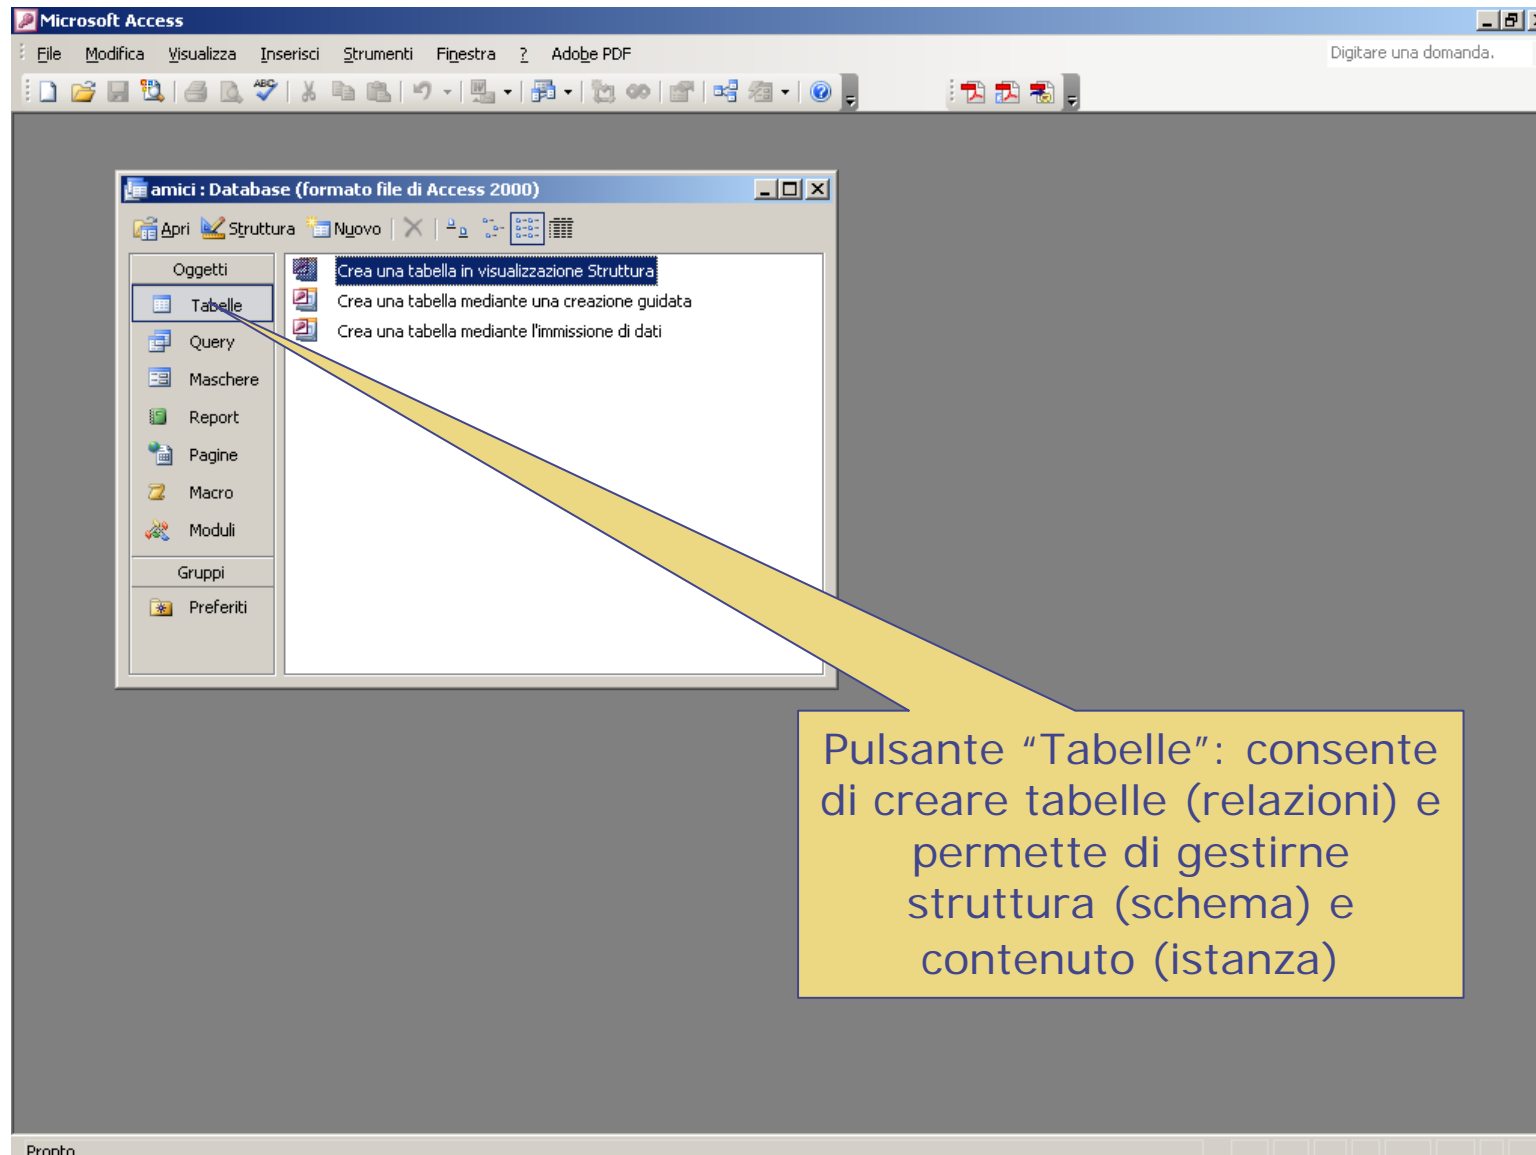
Microsoft Access

File Modifica Visualizza Inserisci Strumenti Finestra ? Adobe PDF

Digitare una domanda.

amici : Database (formato file di Access 2000)

Apri Struttura Nuovo

Oggetti

Tabelle

Query

Maschere

Report

Pagine

Macro

Moduli

Gruppi

Preferiti

Crea una tabella in visualizzazione Struttura

Crea una tabella mediante una creazione guidata

Crea una tabella mediante l'immissione di dati

Pulsante “Tabelle”: consente di creare tabelle (relazioni) e permette di gestirne struttura (schema) e contenuto (istanza)

Pronto